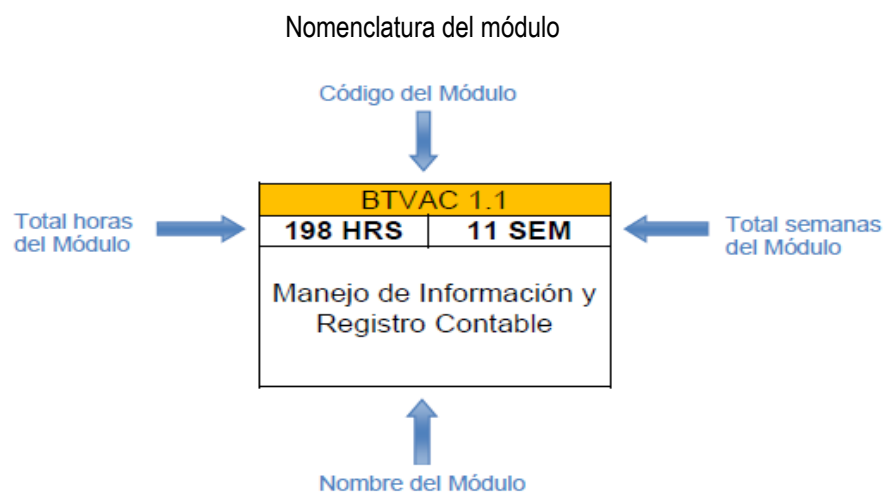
Nomenclatura del módulo

Código del Módulo

Total horas del Módulo

| BTVAC 1.1 | |
|---|---|
| 198 HRS | 11 SEM |

Total semanas del Módulo

Manejo de Información y Registro Contable

Nombre del Módulo